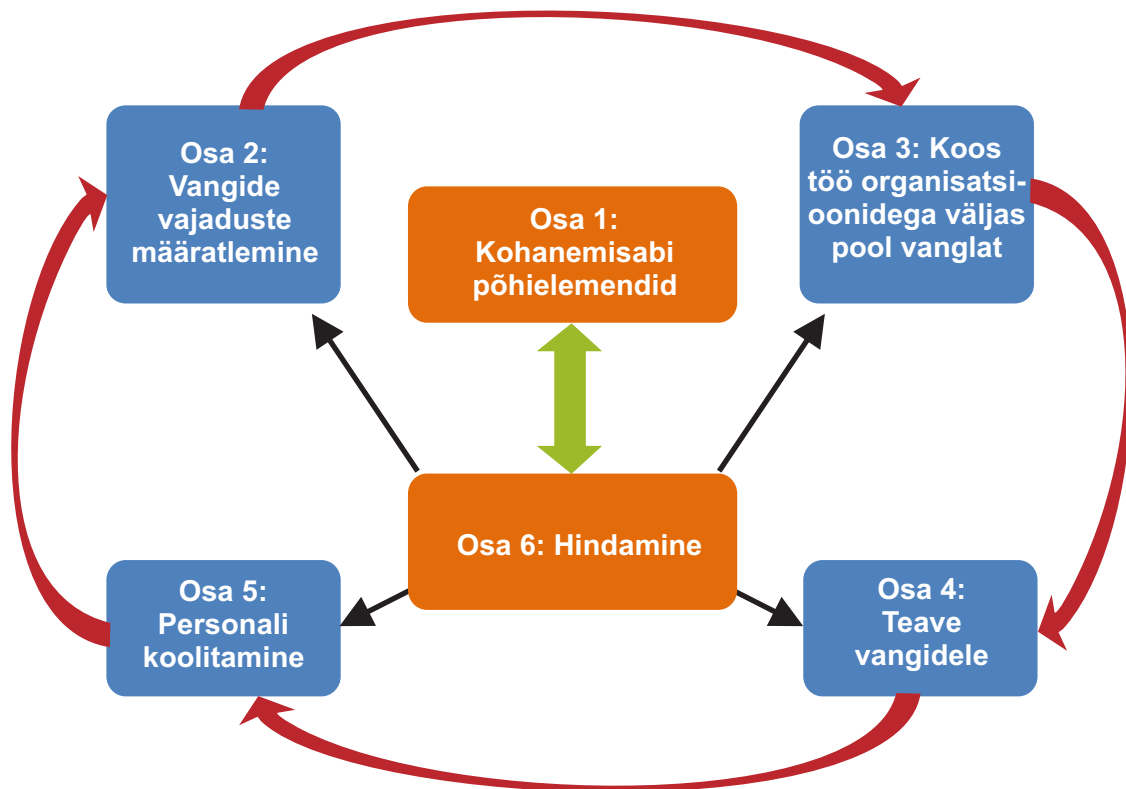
Osa 2: Vangide vajaduste määratlemine

Osa 1: Kohanemisabi põhielemendid

Osa 3: Koos töö organisatsioonidega väljas pool vanglat

Osa 6: Hindamine

Osa 5: Personali koolitamine

Osa 4: Teave vangidele